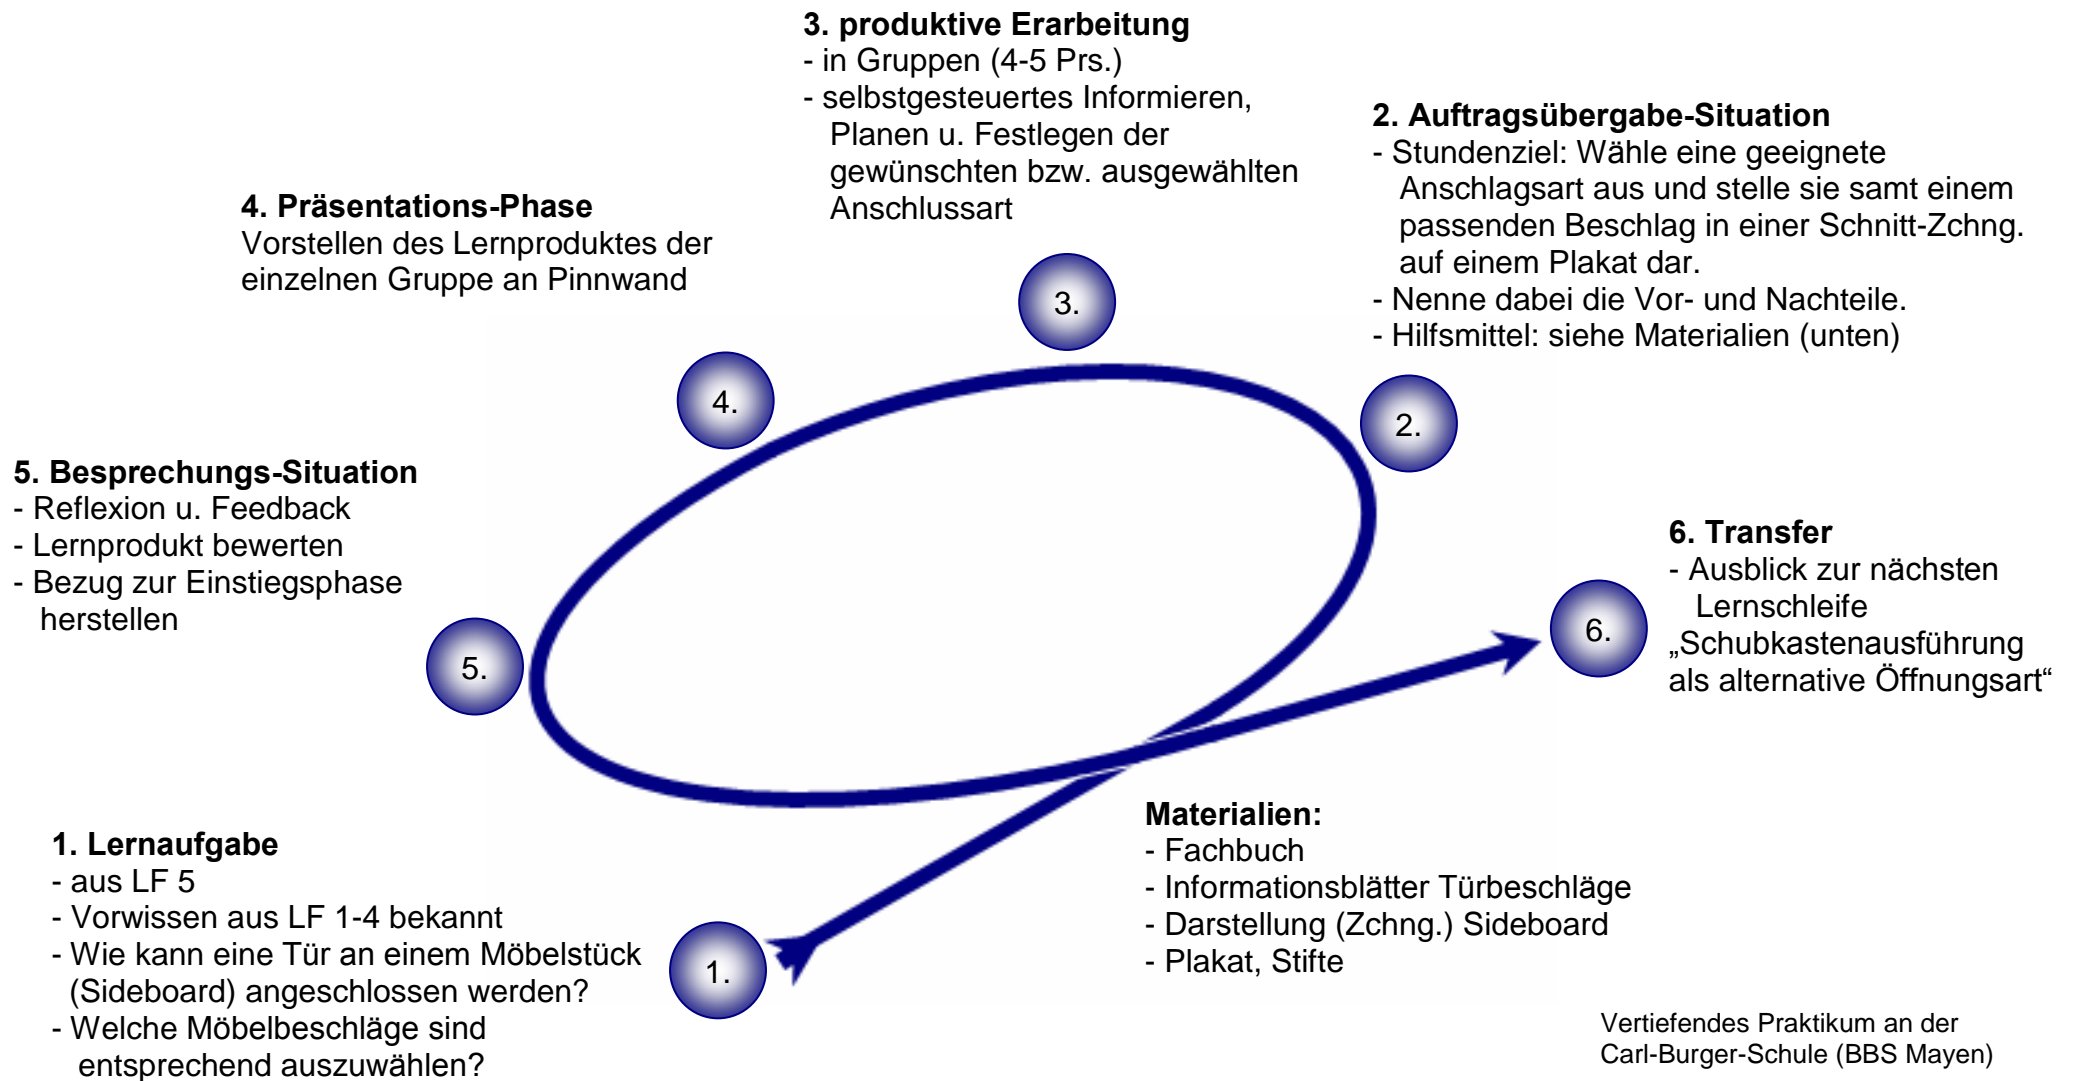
3. produktive Erarbeitung
- in Gruppen (4-5 Prs.)
- selbstgesteuertes Informieren, Planen u. Festlegen der gewünschten bzw. ausgewählten Anschlussart

2. Auftragsübergabe-Situation
- Stundenziel: Wähle eine geeignete Anschlagsart aus und stelle sie samt einem passenden Beschlag in einer Schnitt-Zchng. auf einem Plakat dar.
- Nenne dabei die Vor- und Nachteile.
- Hilfsmittel: siehe Materialien (unten)

4. Präsentations-Phase
Vorstellen des Lernproduktes der einzelnen Gruppe an Pinnwand

3.

4.

2.

5. Besprechungs-Situation
- Reflexion u. Feedback
- Lernprodukt bewerten
- Bezug zur Einstiegsphase herstellen

6. Transfer
- Ausblick zur nächsten Lernschleife „Schubkastenausführung als alternative Öffnungsart“

6.

5.

Materialien:
- Fachbuch
- Informationsblätter Türbeschläge
- Darstellung (Zchng.) Sideboard
- Plakat, Stifte

1. Lernaufgabe
- aus LF 5
- Vorwissen aus LF 1-4 bekannt
- Wie kann eine Tür an einem Möbelstück (Sideboard) angeschlossen werden?
- Welche Möbelbeschläge sind entsprechend auszuwählen?

1.

Vertiefendes Praktikum an der Carl-Burger-Schule (BBS Mayen)